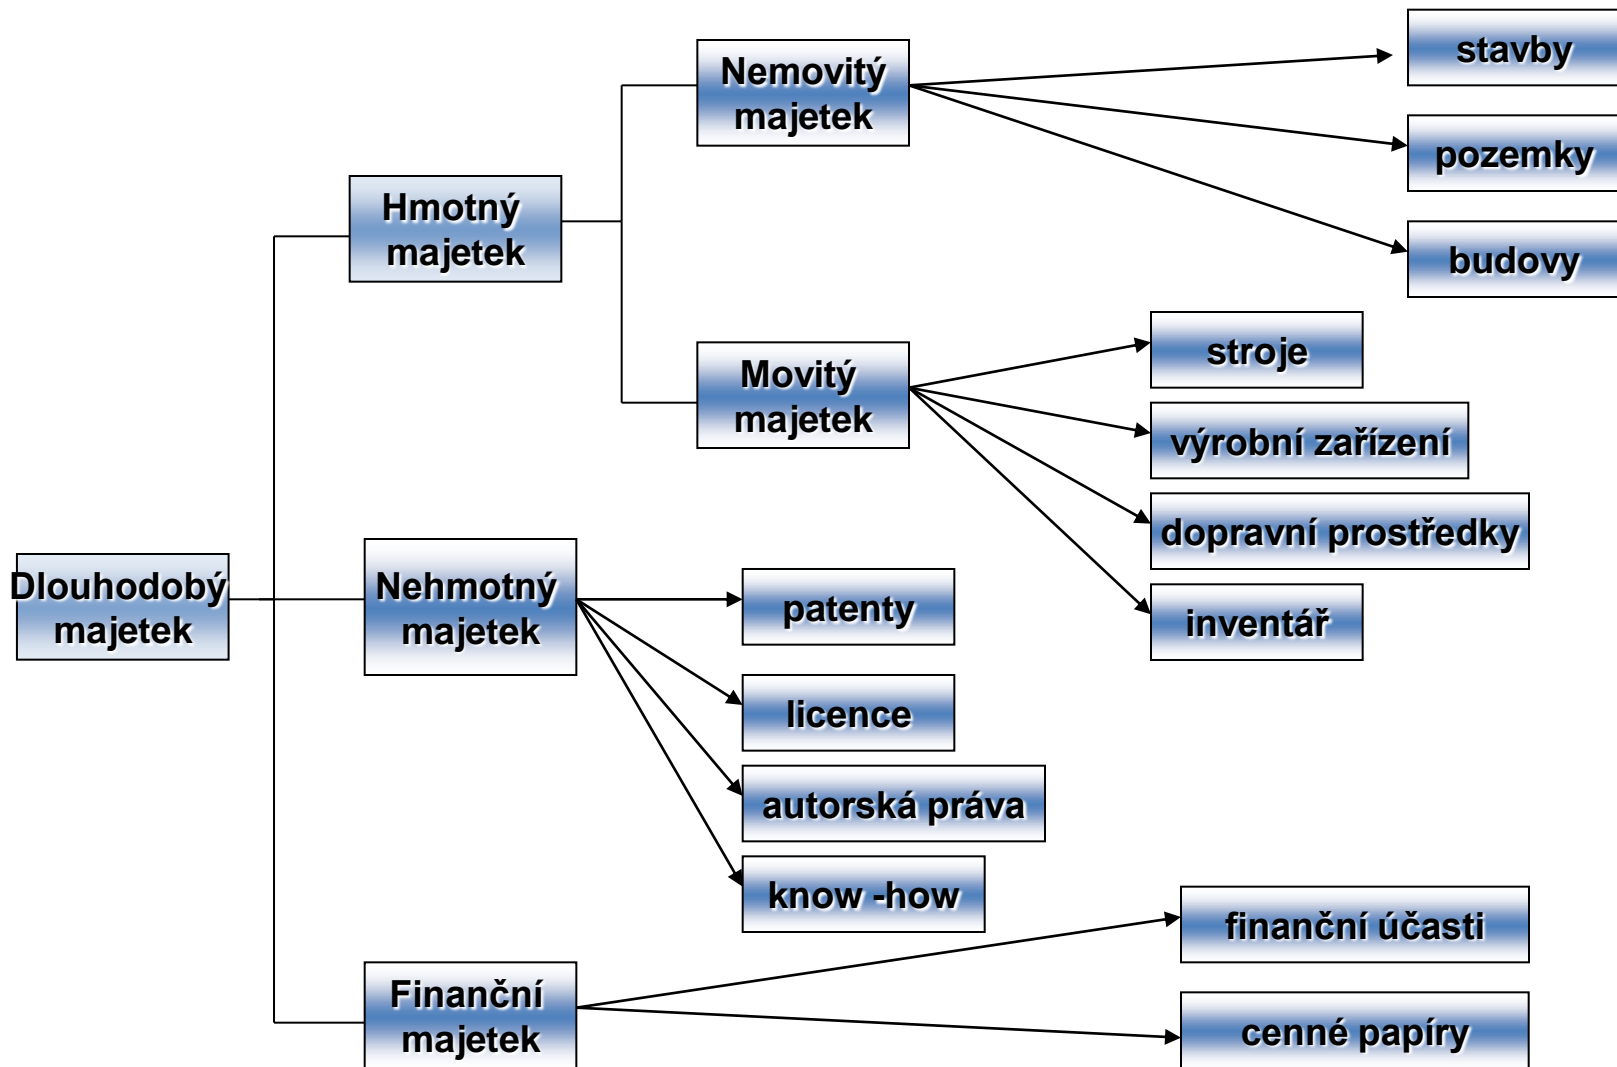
Dlouhodobý majetek

Hmotný majetek

Nemovitý majetek

stavby

pozemky

budovy

Movitý majetek

stroje

výrobní zařízení

dopravní prostředky

inventář

Nehmotný majetek

patenty

licence

autorská práva

know -how

Finanční majetek

finanční účasti

cenné papíry